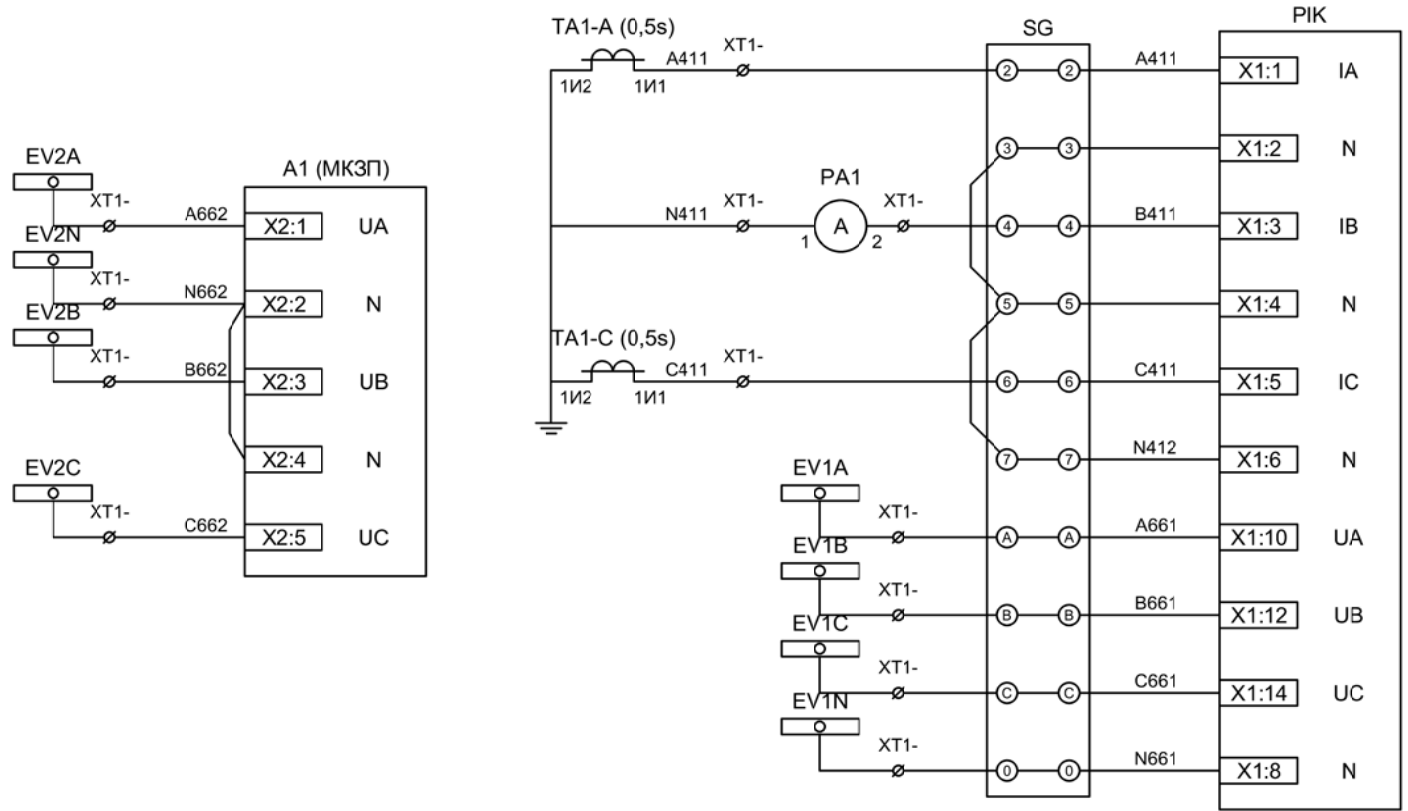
EV2A
XT1-
A662
EV2N
XT1-
N662
EV2B
XT1-
B662
EV2C
XT1-
C662

A1 (МКЗП)
| X2:1 | UA |
|---|---|
| X2:2 | N |
| X2:3 | UB |
| X2:4 | N |
| X2:5 | UC |

TA1-A (0,5s)
1И2 1И1
A411
XT1-
N411
XT1-
PA1
A
1 2
XT1-
TA1-C (0,5s)
1И2 1И1
C411
XT1-

SG
2 2
3 3
4 4
5 5
6 6
7 7
A A
B B
C C
0 0

EV1A
XT1-
EV1B
XT1-
EV1C
XT1-
EV1N
XT1-

A411
B411
C411
N412
A661
B661
C661
N661

PIK
| X1:1 | IA |
|---|---|
| X1:2 | N |
| X1:3 | IB |
| X1:4 | N |
| X1:5 | IC |
| X1:6 | N |
| X1:10 | UA |
| X1:12 | UB |
| X1:14 | UC |
| X1:8 | N |